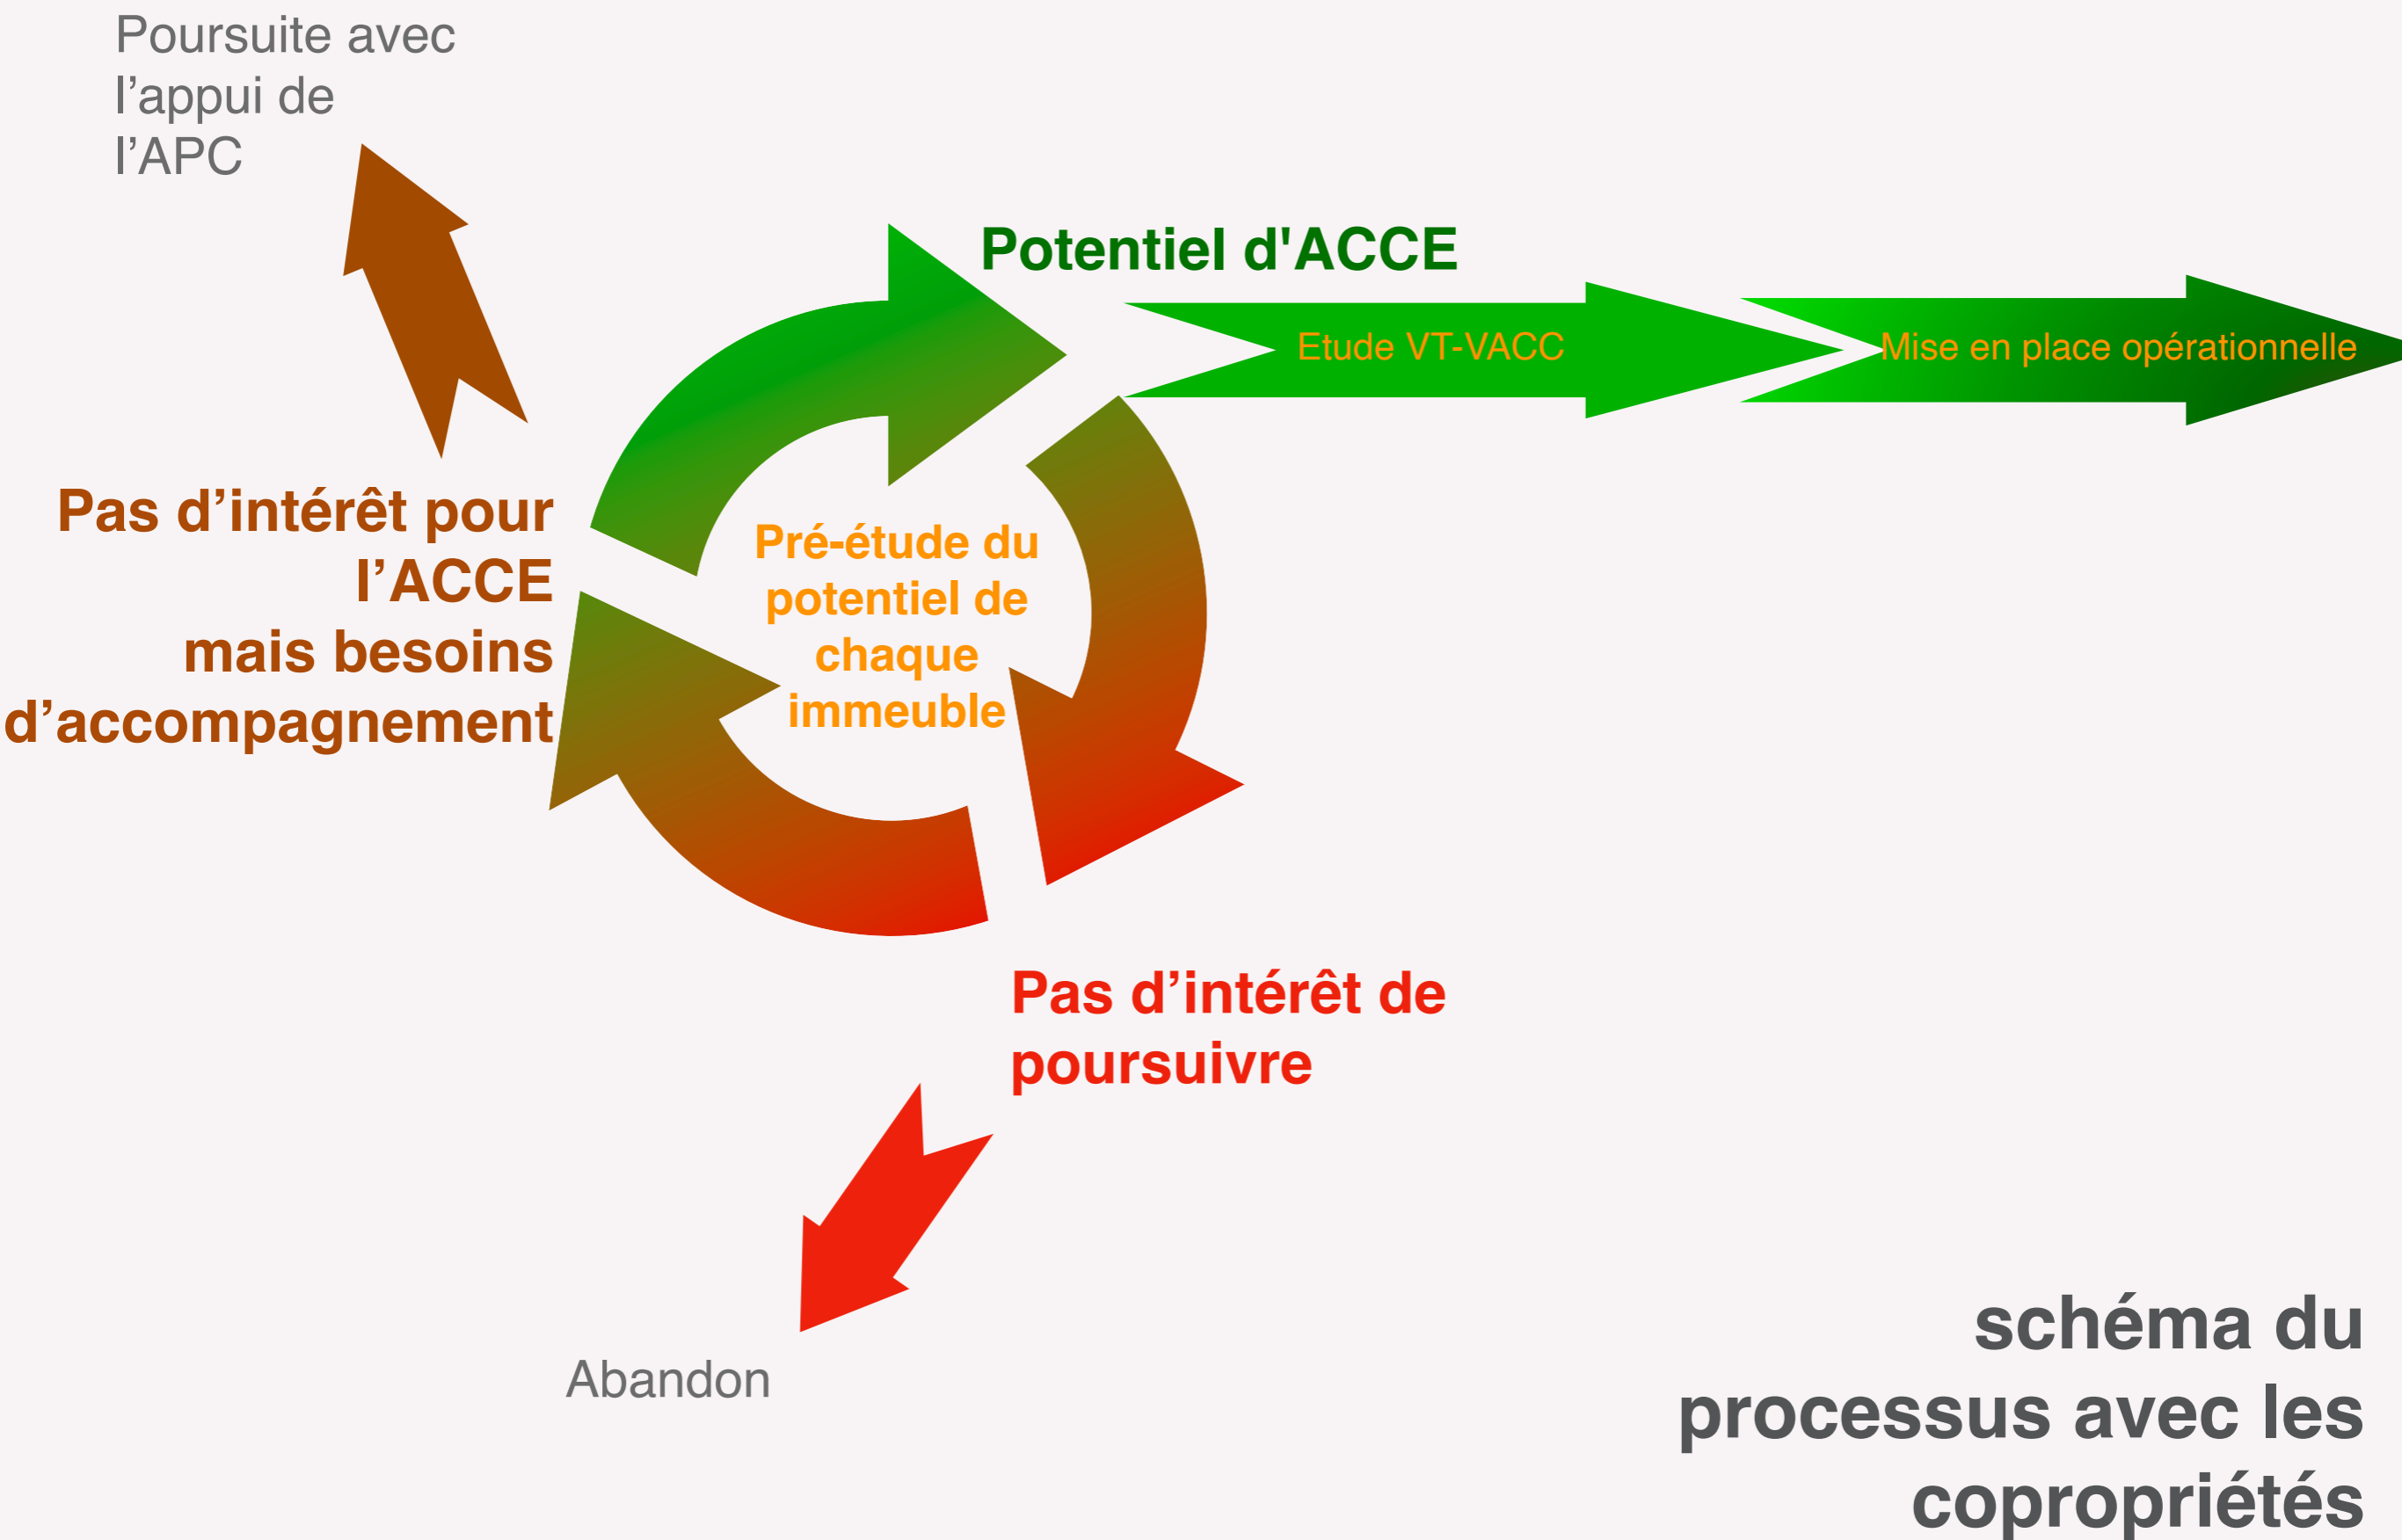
Poursuite avec l’appui de l’APC

Potentiel d'ACCE

Etude VT-VACC

Mise en place opérationnelle

Pas d’intérêt pour l’ACCE mais besoins d’accompagnement

Pré-étude du potentiel de chaque immeuble

Pas d’intérêt de poursuivre

Abandon

schéma du processus avec les copropriétés